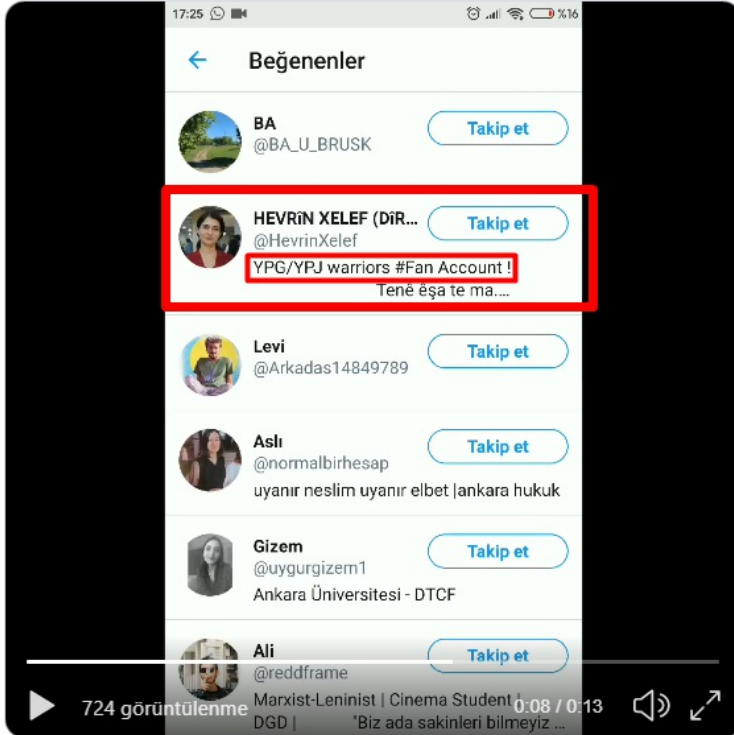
17:25 %16

Beğenenler

BA
@BA_U_BRUSK
Takip et

HEVRÎN XELEF (DÎR...
@HevrinXelef
Takip et
YPG/YPJ warriors #Fan Account !
Tenê êşa te ma....

Levi
@Arkadas14849789
Takip et

Aslı
@normalbirhesap
Takip et
uyanır neslim uyanır elbet |ankara hukuk

Gizem
@uygurgizem1
Takip et
Ankara Üniversitesi - DTCF

Ali
@reddframe
Takip et
Marxist-Leninist | Cinema Student | DGD | "Biz ada sakinleri bilmeyiz ...

724 görüntülenme
0:08 / 0:13